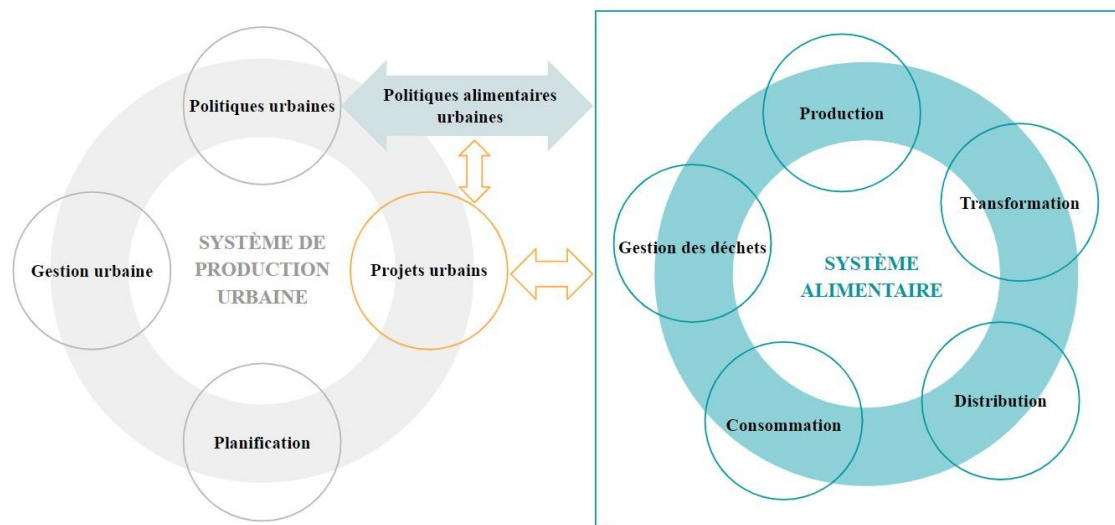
Politiques urbaines

Politiques alimentaires urbaines

Gestion urbaine

SYSTÈME DE PRODUCTION URBAINE

Projets urbains

Planification

Production

Transformation

Gestion des déchets

SYSTÈME ALIMENTAIRE

Distribution

Consommation